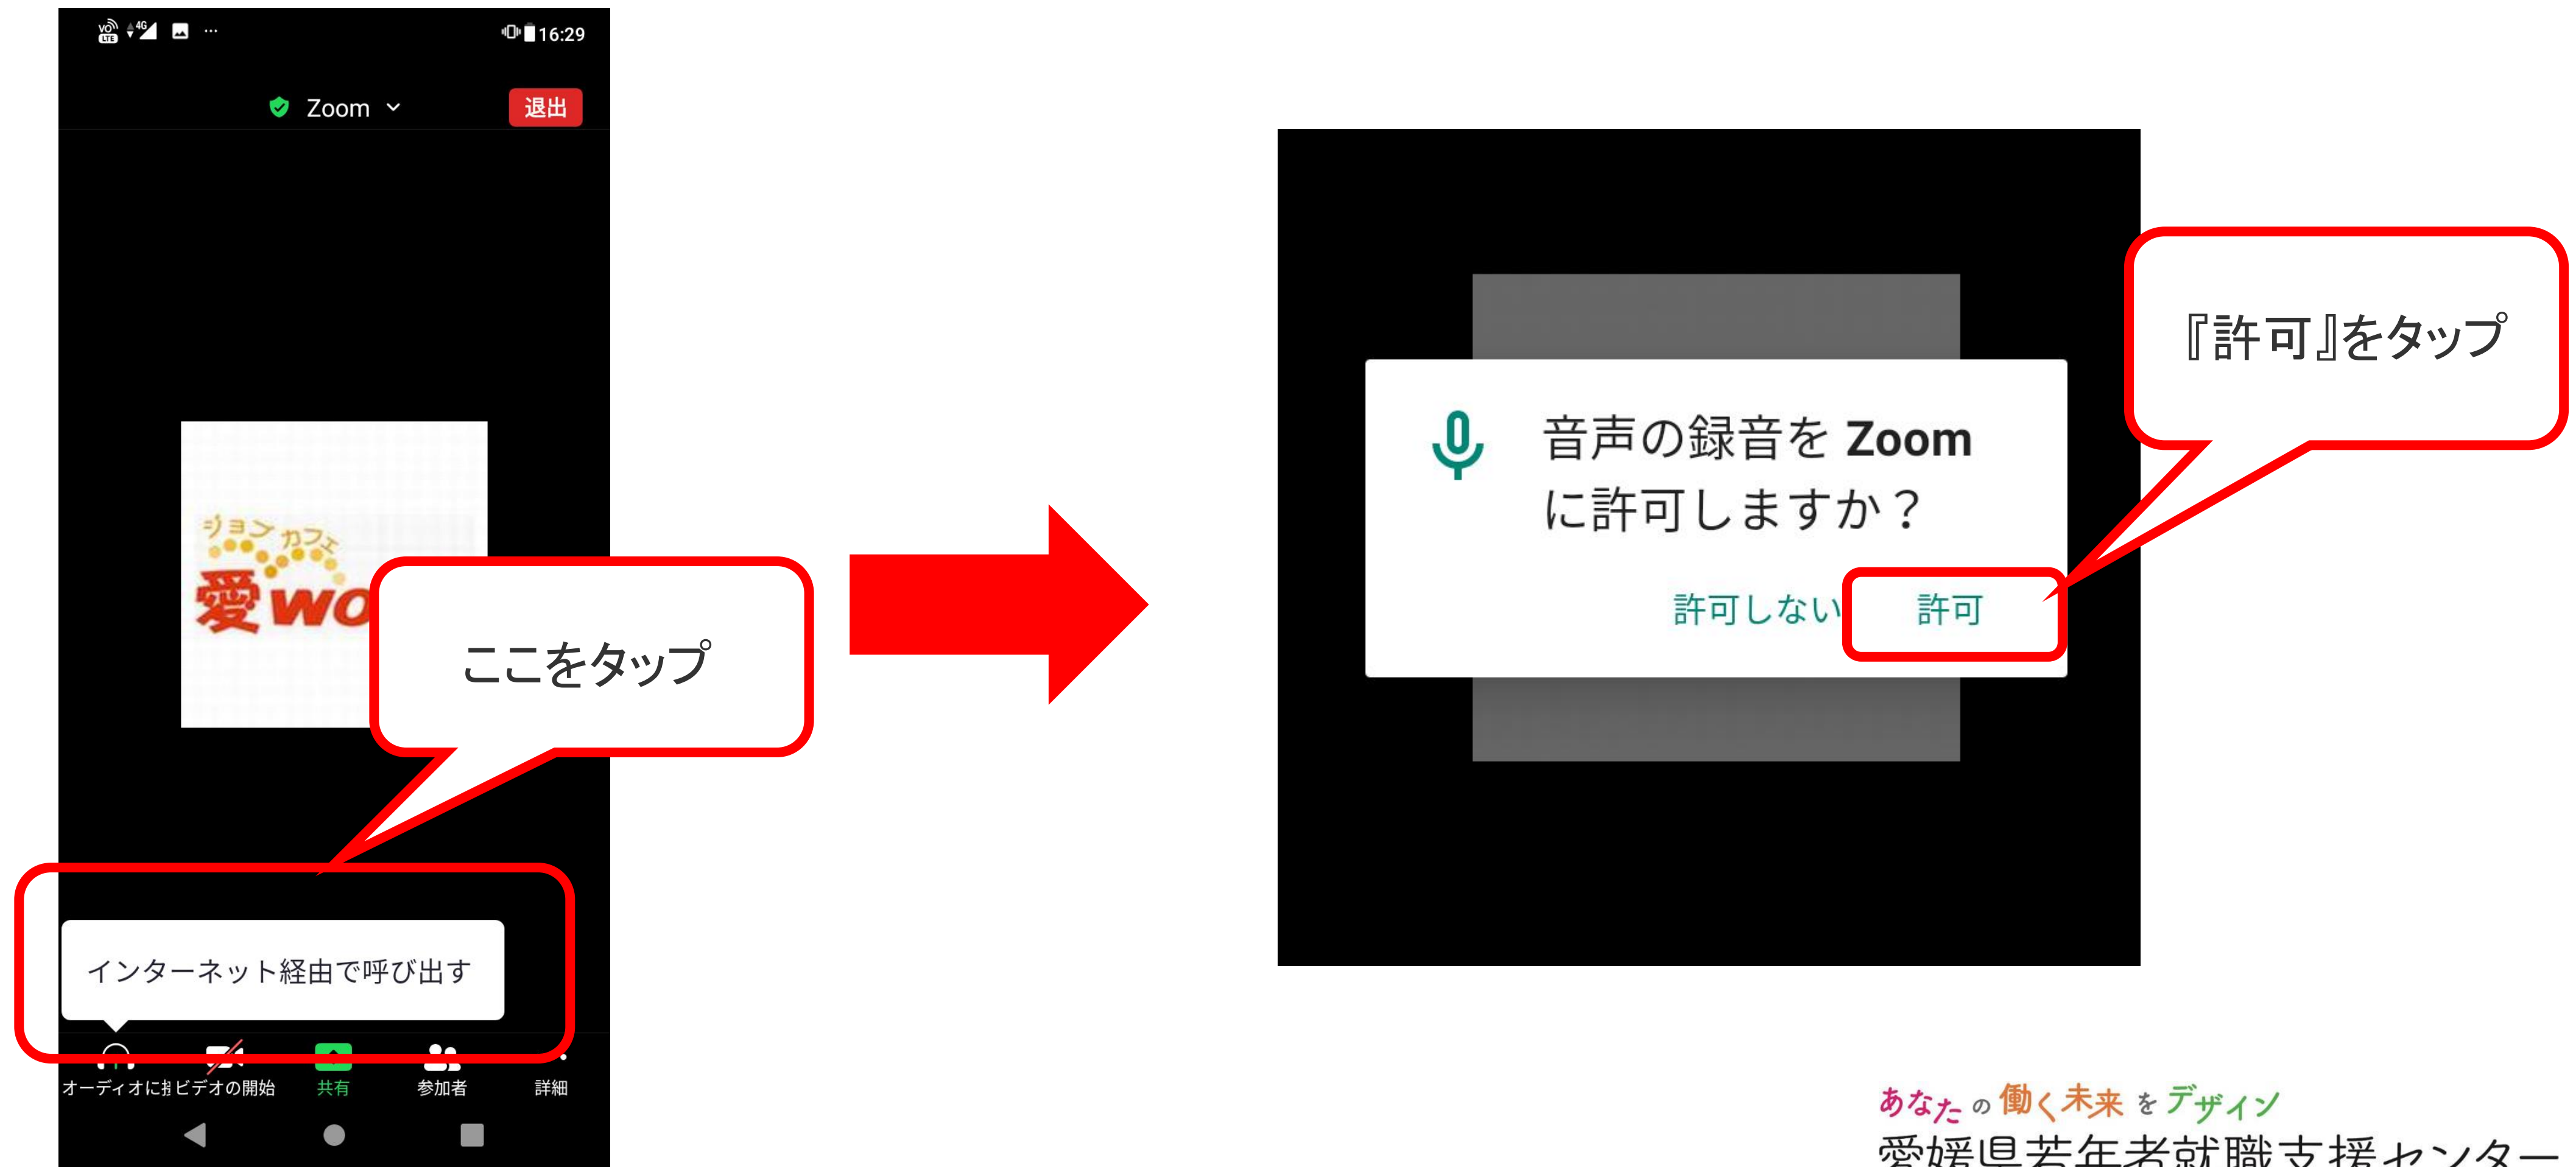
16:29

Zoom

退出

ジョブカフェ
愛wo

ここをタップ

インターネット経由で呼び出す

オーディオに排 ビデオの開始 共有 参加者 詳細

音声の録音を Zoom に許可しますか？

許可しない 許可

『許可』をタップ

あなたの働く未来をデザイン
愛媛県若年者就職支援センター